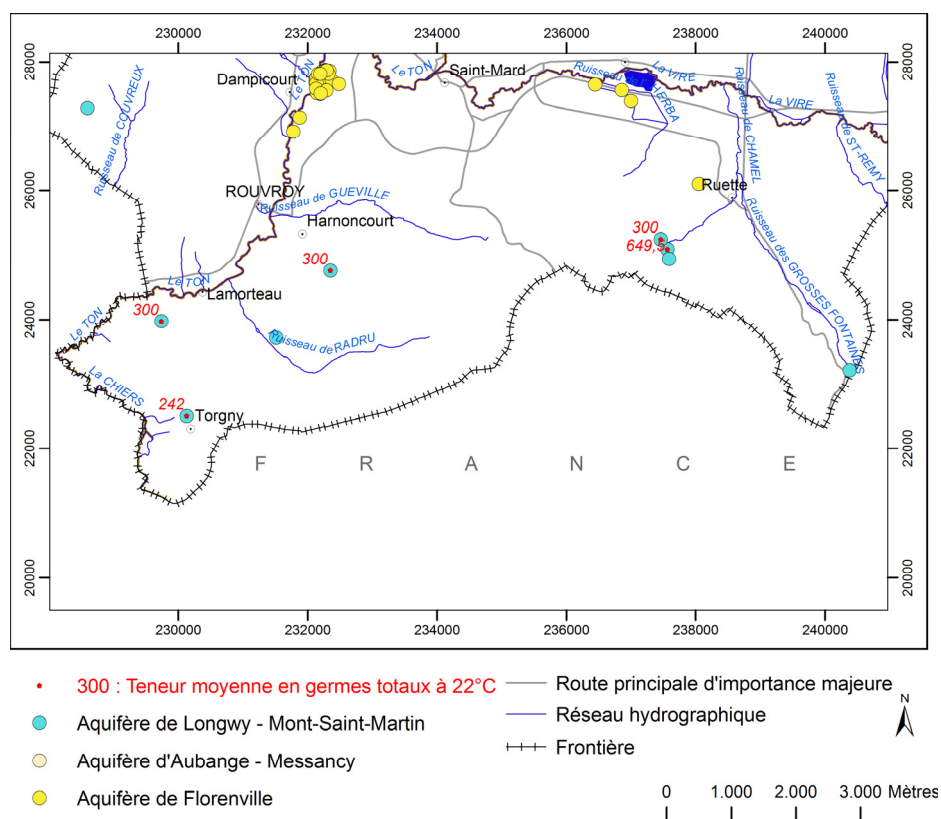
230000 232000 234000 236000 238000 240000

28000 26000 24000 22000 20000

Dampicourt
Le TON
Le TON
Saint-Mard
Ruisseau de la VIRE
La VIRE
Ruisseau de FERBA
La VIRE
Ruisseau de ST-REMY
Ruisseau de COUVREUX
Ruisseau de CHAMEL
Ruette
ROUVROY
Ruisseau de GUEVILLE
Harnoncourt
300
649,5
Ruisseau des GROSSES FONTAINES
300
Le TON
Lamorteau
Le TON
300
Ruisseau de RADRU
La CHIERS
242
Torgny

F R A N C E

• 300 : Teneur moyenne en germes totaux à 22°C
Aquifère de Longwy - Mont-Saint-Martin
Aquifère d'Aubange - Messancy
Aquifère de Florenville
Route principale d'importance majeure
Réseau hydrographique
Frontière

N

0 1.000 2.000 3.000 Mètres